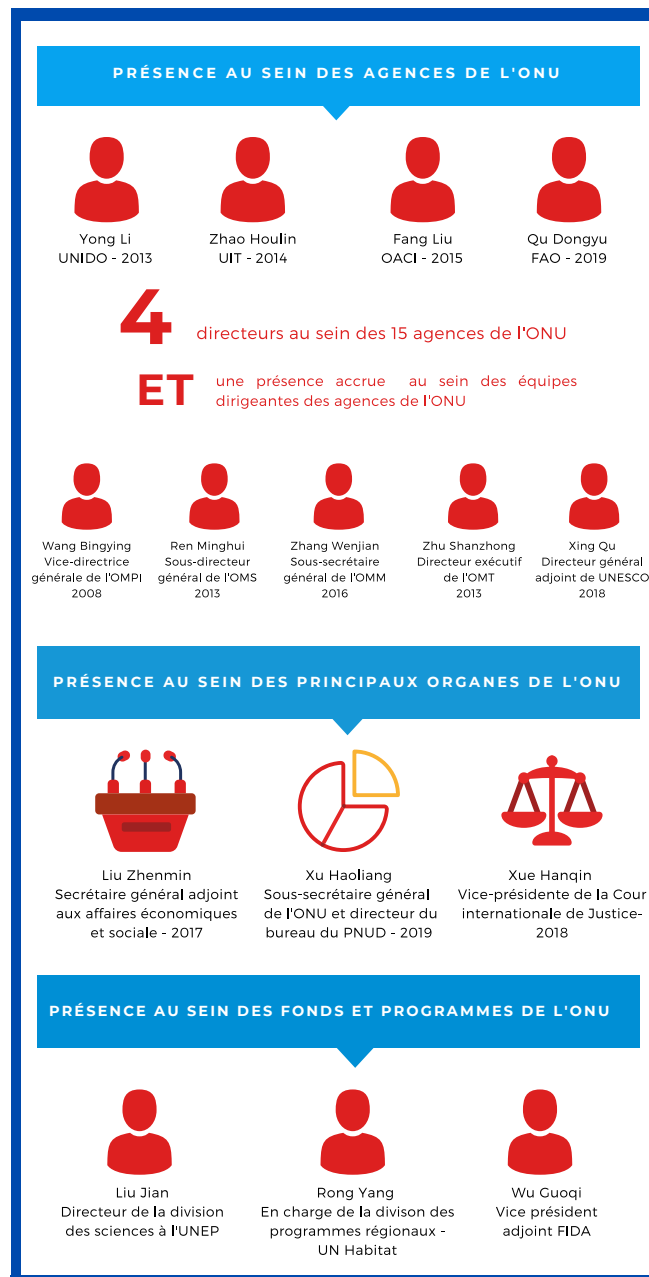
PRÉSENCE AU SEIN DES AGENCES DE L'ONU

Yong Li
UNIDO - 2013

Zhao Houlin
UIT - 2014

Fang Liu
OACI - 2015

Qu Dongyu
FAO - 2019

4 directeurs au sein des 15 agences de l'ONU

ET une présence accrue au sein des équipes dirigeantes des agences de l'ONU

Wang Bingying
Vice-directrice générale de l'OMPI
2008

Ren Minghui
Sous-directeur général de l'OMS
2013

Zhang Wenjian
Sous-secrétaire général de l'OMM
2016

Zhu Shanzhong
Directeur exécutif de l'OMT
2013

Xing Qu
Directeur général adjoint de UNESCO
2018

PRÉSENCE AU SEIN DES PRINCIPAUX ORGANES DE L'ONU

Liu Zhenmin
Secrétaire général adjoint aux affaires économiques et sociale - 2017

Xu Haoliang
Sous-secrétaire général de l'ONU et directeur du bureau du PNUD - 2019

Xue Hanqin
Vice-présidente de la Cour internationale de Justice- 2018

PRÉSENCE AU SEIN DES FONDS ET PROGRAMMES DE L'ONU

Liu Jian
Directeur de la division des sciences à l'UNEP

Rong Yang
En charge de la divison des programmes régionaux - UN Habitat

Wu Guoqi
Vice président adjoint FIDA